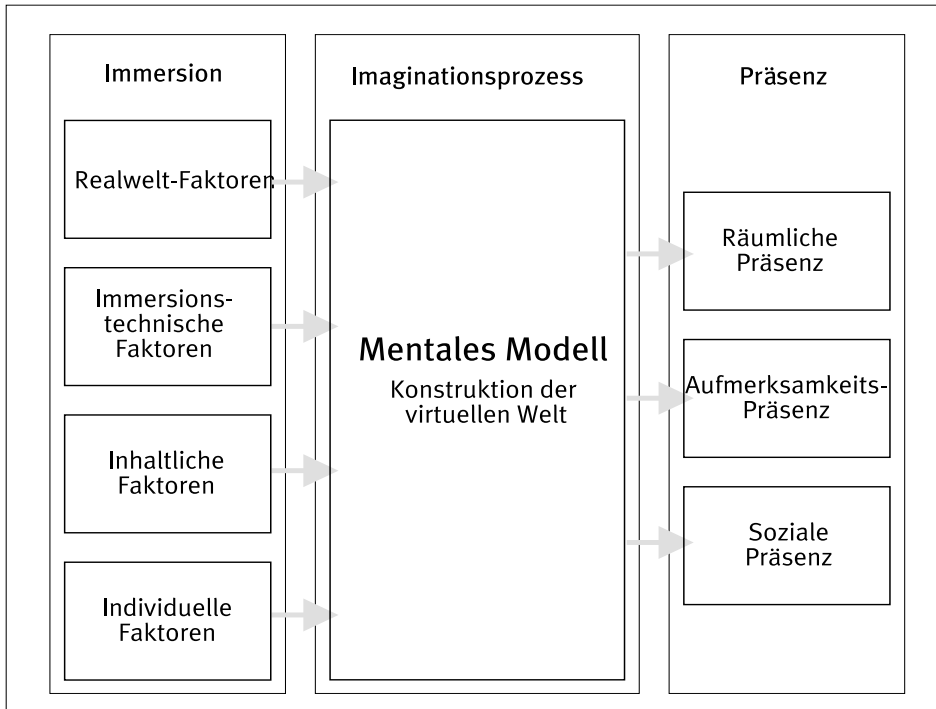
Immersion

Realwelt-Faktoren

Immersionstechnische Faktoren

Inhaltliche Faktoren

Individuelle Faktoren

Imaginationsprozess

Mentales Modell

Konstruktion der virtuellen Welt

Präsenz

Räumliche Präsenz

Aufmerksamkeits-Präsenz

Soziale Präsenz